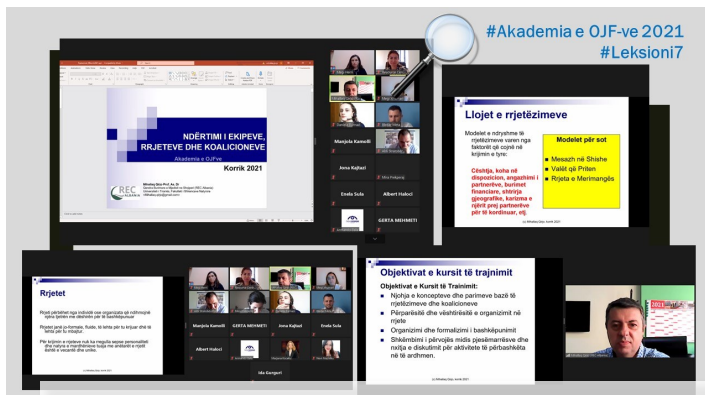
#Akademia e OJF-ve 2021
#Leksioni7

NDËRTIMI I EKIPEVE, RRJETEVE DHE KOALICIONEVE
Akademia e OJFve
Korrik 2021

REC ALBANIA

Manjola Kamolli
Jona Kajtazi
Enela Sula
Albert Haloci
GERTA MEHMETI

Llojet e rrjetëzimeve

Modelet e ndryshme të rrjetëzimeve varen nga faktorët që cojnë në krijimin e tyre:

Cështja, koha në dispozicion, angazhimi i partnerëve, burimet financiare, shtrirja gjeografike, karizma e njërit prej partnerëve për të kordinuar, etj.

Modelet për sot
Mesazh në Shishe
Valët që Priten
Rrjeta e Merimangës

Rrjetet

Manjola Kamolli
GERTA MEHMETI
Jona Kajtazi
Enela Sula
Albert Halogi
Ida Gurguri

Objektivat e kursit të trajnimit

Objektivat e Kursit të Trainimit:
Njohja e koncepteve dhe parimeve bazë të rrjetëzimeve dhe koalicioneve
Përparësitë dhe vështirësitë e organizimit në rrjete
Organizimi dhe formalizimi i bashkëpunimit
Shkëmbimi i përvojës midis pjesëmarrësve dhe nxitja e diskutimit për aktivitete të përbashkëta në të ardhmen.